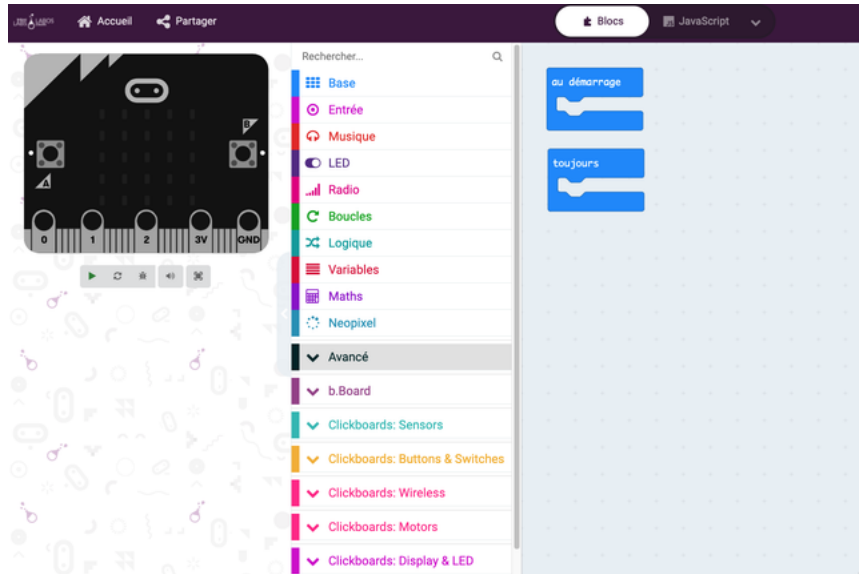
Accueil
Partager
Blocs
JavaScript

A
B
0
1
2
3V
GND

Rechercher...
Base
Entrée
Musique
LED
Radio
Boucles
Logique
Variables
Maths
Neopixel
Avancé
b.Board
Clickboards: Sensors
Clickboards: Buttons & Switches
Clickboards: Wireless
Clickboards: Motors
Clickboards: Display & LED

au démarrage
toujours